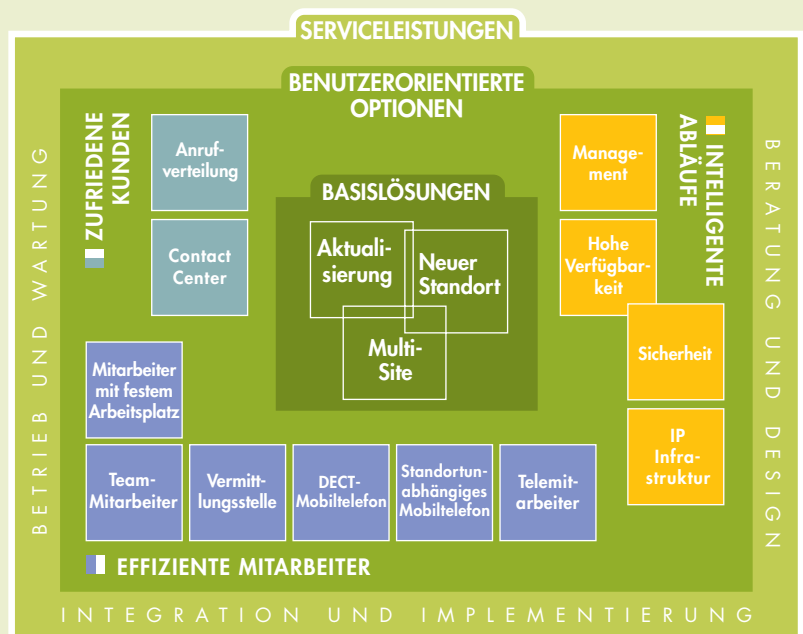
SERVICELEISTUNGEN

BENUTZERORIENTIERTE OPTIONEN

ZUFRIEDENE KUNDEN

Anrufverteilung

Contact Center

BASISLÖSUNGEN

Aktualisierung

Neuer Standort

Multi-Site

INTELLIGENTE ABLÄUFE

Management

Hohe Verfügbarkeit

Sicherheit

IP Infrastruktur

Mitarbeiter mit festem Arbeitsplatz

Team-Mitarbeiter

Vermittlungsstelle

DECT-Mobiltelefon

Standortunabhängiges Mobiltelefon

Telemitarbeiter

EFFIZIENTE MITARBEITER

BETRIEB UND WARTUNG

BERATUNG UND DESIGN

INTEGRATION UND IMPLEMENTIERUNG